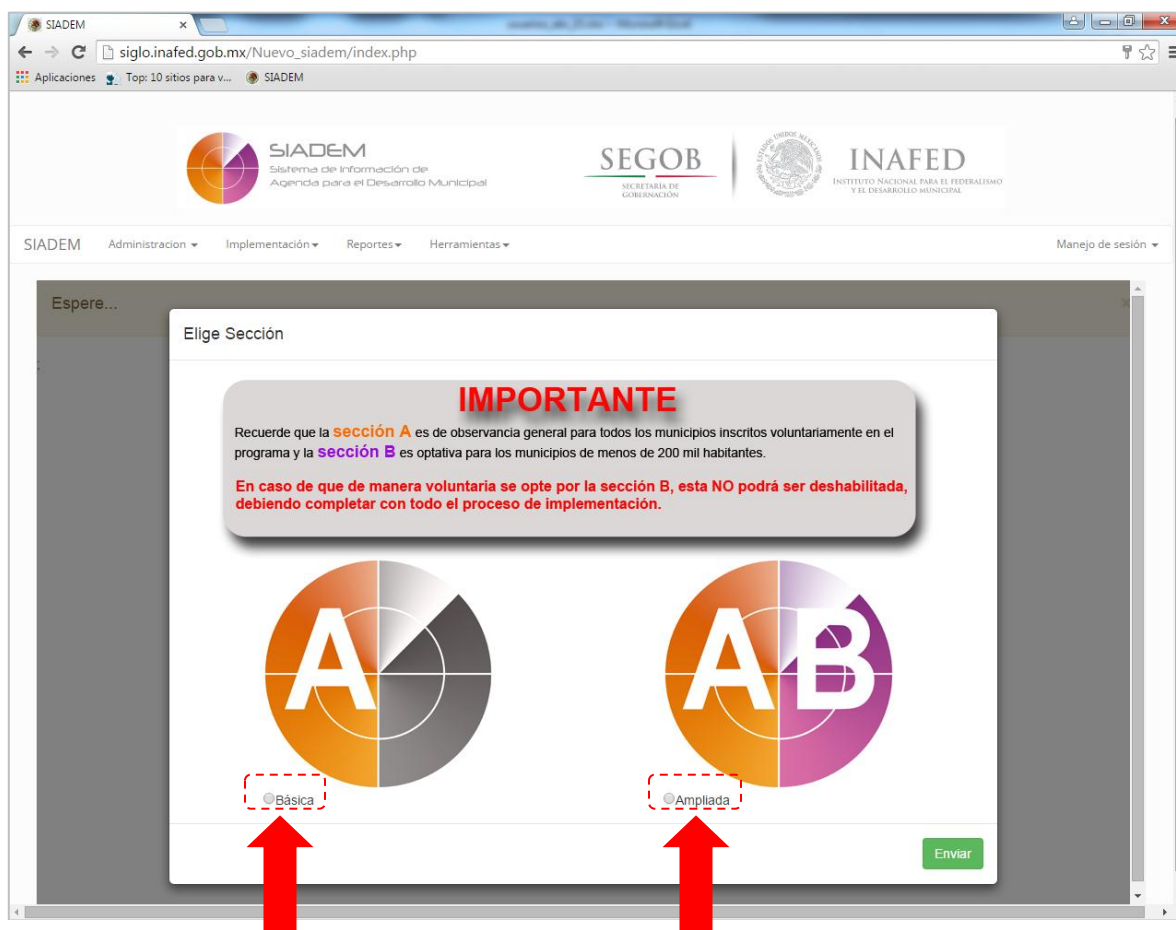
SIADEM ×

siglo.inafed.gob.mx/Nuevo_siadem/index.php

Aplicaciones Top: 10 sitios para v... SIADEM

SIADEM
Sistema de Información de Agenda para el Desarrollo Municipal

SEGOB
SECRETARÍA DE GOBERNACIÓN

INAFED
INSTITUTO NACIONAL PARA EL FEDERALISMO Y EL DESARROLLO MUNICIPAL

SIADEM Administracion Implementación Reportes Herramientas Manejo de sesión

Espere...

Elige Sección

IMPORTANTE

Recuerde que la sección A es de observancia general para todos los municipios inscritos voluntariamente en el programa y la sección B es optativa para los municipios de menos de 200 mil habitantes.

En caso de que de manera voluntaria se opte por la sección B, esta NO podrá ser deshabilitada, debiendo completar con todo el proceso de implementación.

A

AB

Básica

Ampliada

Enviar